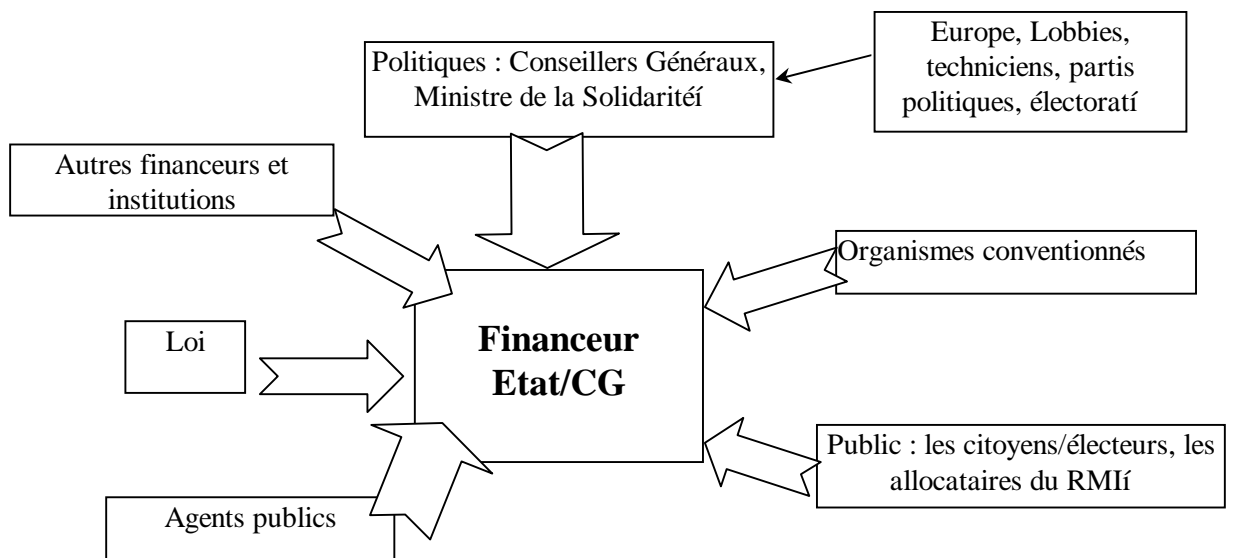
Europe, Lobbies, techniciens, partis politiques, électoratí

Politiques : Conseillers Généraux, Ministre de la Solidaritéí

Autres financeurs et institutions

Organismes conventionnés

Loi

Financeur
Etat/CG

Public : les citoyens/électeurs, les allocataires du RMIí

Agents publics